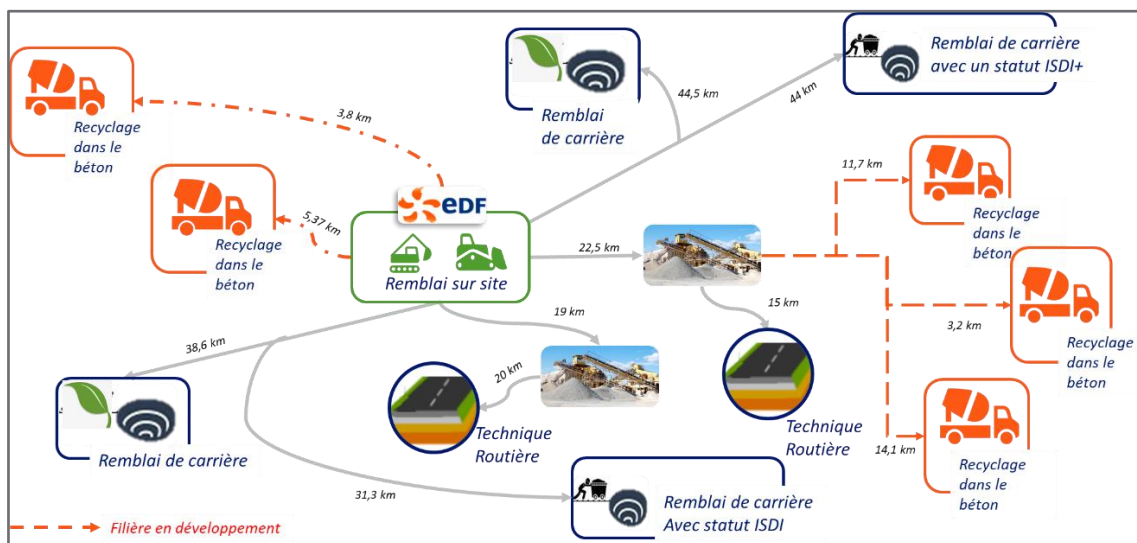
Recyclage dans le béton

3,8 km

Remblai de carrière

44,5 km

44 km

Remblai de carrière avec un statut ISDI+

11,7 km

Recyclage dans le béton

5,37 km

Recyclage dans le béton

eDF

Remblai sur site

22,5 km

Recyclage dans le béton

15 km

3,2 km

19 km

38,6 km

20 km

Technique Routière

Technique Routière

Recyclage dans le béton

14,1 km

Remblai de carrière

31,3 km

Remblai de carrière Avec statut ISDI

Filière en développement